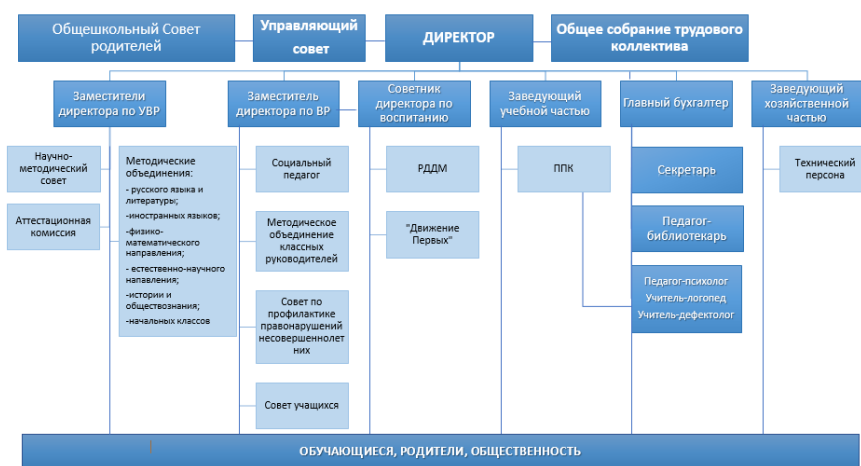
Общешкольный Совет родителей

Управляющий совет

ДИРЕКТОР

Общее собрание трудового коллектива

Заместители директора по УВР

Заместитель директора по ВР

Советник директора по воспитанию

Заведующий учебной частью

Главный бухгалтер

Заведующий хозяйственной частью

Научно-методический совет

Аттестационная комиссия

Методические объединения:
- русского языка и литературы;
-иностранных языков;
-физико-математического направления;
- естественно-научного направления;
-истории и обществознания;
-начальных классов

Социальный педагог

Методическое объединение классных руководителей

Совет по профилактике правонарушений несовершеннолетних

Совет учащихся

РДДМ

"Движение Первых"

ППК

Секретарь

Педагог-библиотекарь

Педагог-психолог
Учитель-логопед
Учитель-дефектолог

Технический персона

ОБУЧАЮЩИЕСЯ, РОДИТЕЛИ, ОБЩЕСТВЕННОСТЬ